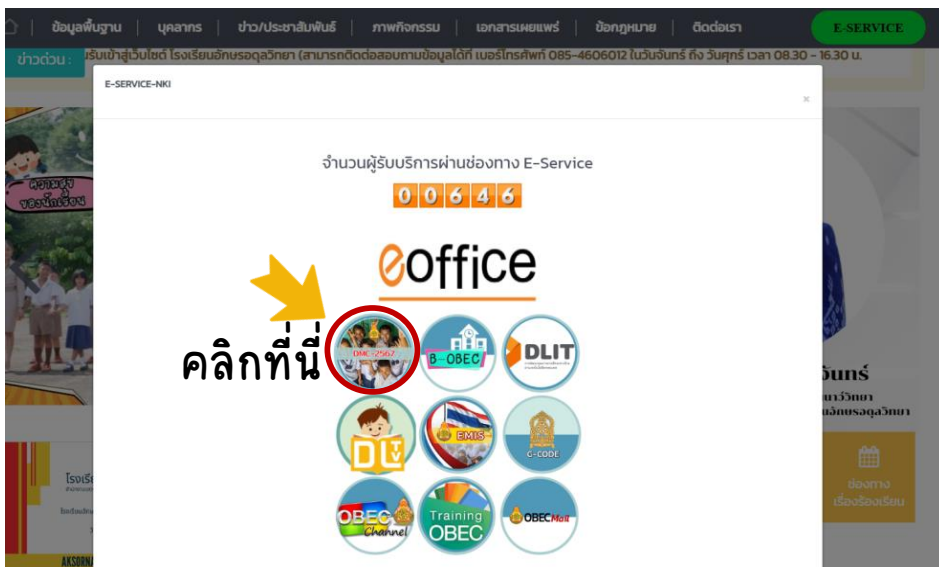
ข้อมูลพื้นฐาน | บุคลากร | ข่าว/ประชาสัมพันธ์ | ภาพกิจกรรม | เอกสารเผยแพร่ | ข้อกฎหมาย | ติดต่อเรา | E-SERVICE

ข่าวด่วน : รับเข้าสู่เว็บไซต์ โรงเรียนอักษรอุดลวิทยา (สามารถติดต่อสอบถามข้อมูลได้ที่ เบอร์โทรศัพท์ 085-4606012 ในวันจันทร์ ถึง วันศุกร์ เวลา 08.30 – 16.30 น.

E-SERVICE-NKI

×

จำนวนผู้รับบริการผ่านช่องทาง E-Service

00646

eoffice

คลิกที่นี่

DMC-2567

B-OBEC

DLIT

DLTV

EMIS

C-CODE

OBEC Channel

Training OBEC

OBECMail

ความสุขของนักเรียน

โรงเรี

จันทร์

นาวิทยา

อักษรอุดลวิทยา

ช่องทาง เรื่องร้องเรียน

AKSORN